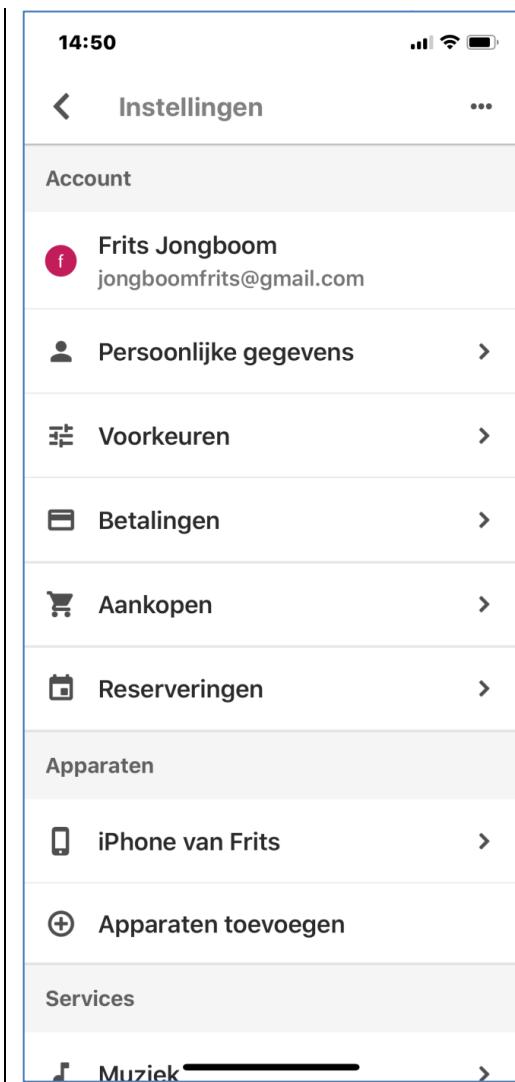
14:50

Instellingen

Account

f Frits Jongboom
jongboomfrits@gmail.com

Persoonlijke gegevens

Voorkeuren

Betalingen

Aankopen

Reserveringen

Apparaten

iPhone van Frits

Apparaten toevoegen

Services

Muziek